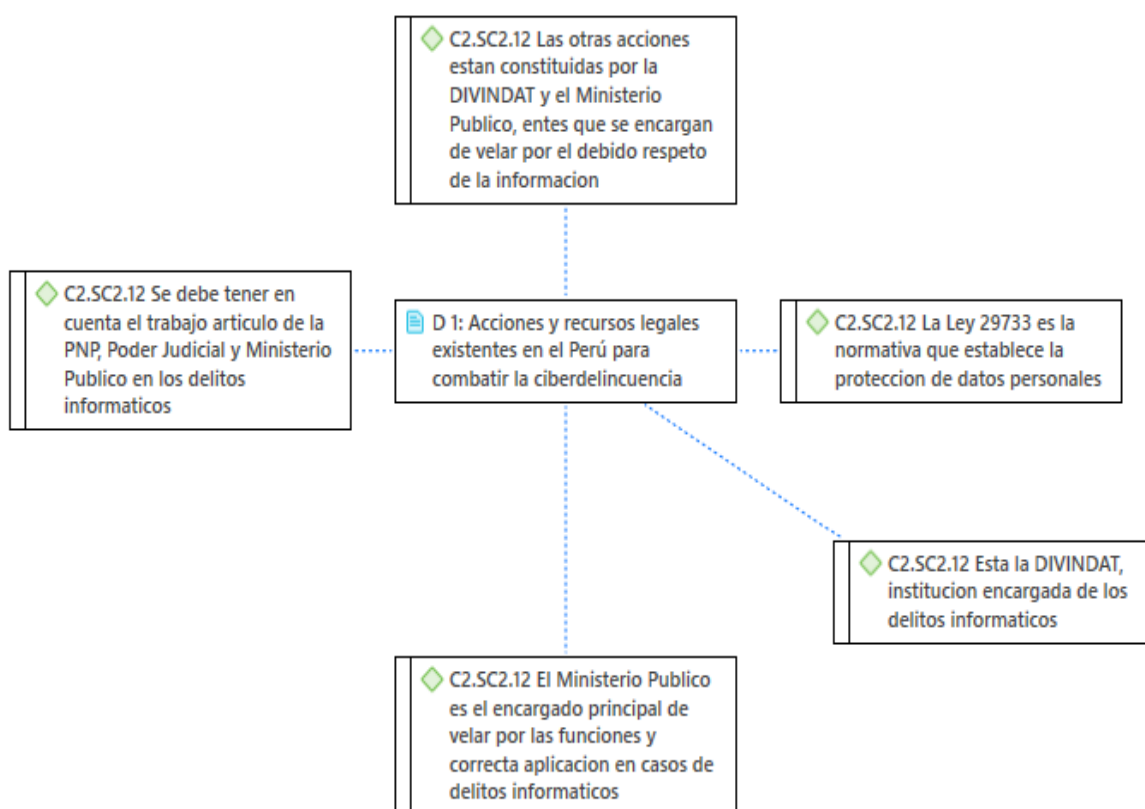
C2.SC2.12 Las otras acciones estan constituidas por la DIVINDAT y el Ministerio Publico, entes que se encargan de velar por el debido respeto de la informacion

C2.SC2.12 Se debe tener en cuenta el trabajo articulo de la PNP, Poder Judicial y Ministerio Publico en los delitos informaticos

D 1: Acciones y recursos legales existentes en el Perú para combatir la ciberdelincuencia

C2.SC2.12 La Ley 29733 es la normativa que establece la proteccion de datos personales

C2.SC2.12 Esta la DIVINDAT, institucion encargada de los delitos informaticos

C2.SC2.12 El Ministerio Publico es el encargado principal de velar por las funciones y correcta aplicacion en casos de delitos informaticos